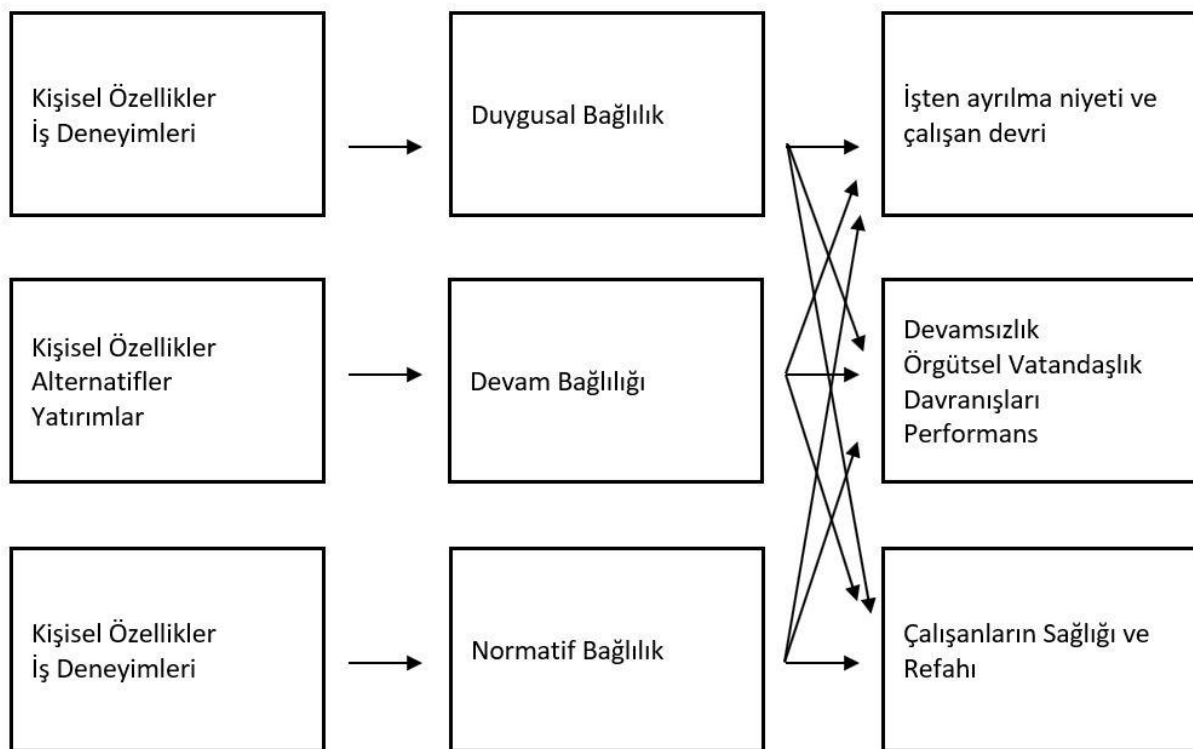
Kişisel Özellikler
İş Deneyimleri

Duygusal Bağlılık

İşten ayrılma niyeti ve çalışan devri

Kişisel Özellikler
Alternatifler
Yatırımlar

Devam Bağlılığı

Devamsızlık
Örgütsel Vatandaşlık Davranışları
Performans

Kişisel Özellikler
İş Deneyimleri

Normatif Bağlılık

Çalışanların Sağlığı ve Refahı